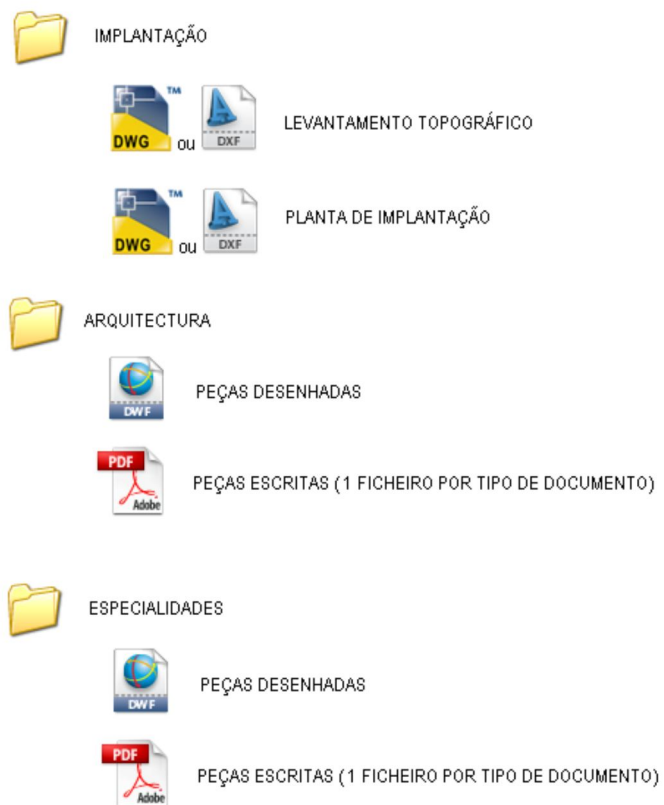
IMPLANTAÇÃO

DWG ™ ou DXF LEVANTAMENTO TOPOGRÁFICO

DWG ™ ou DXF PLANTA DE IMPLANTAÇÃO

ARQUITECTURA

DWF PEÇAS DESENHADAS

PDF Adobe PEÇAS ESCRITAS (1 FICHEIRO POR TIPO DE DOCUMENTO)

ESPECIALIDADES

DWF PEÇAS DESENHADAS

PDF Adobe PEÇAS ESCRITAS (1 FICHEIRO POR TIPO DE DOCUMENTO)